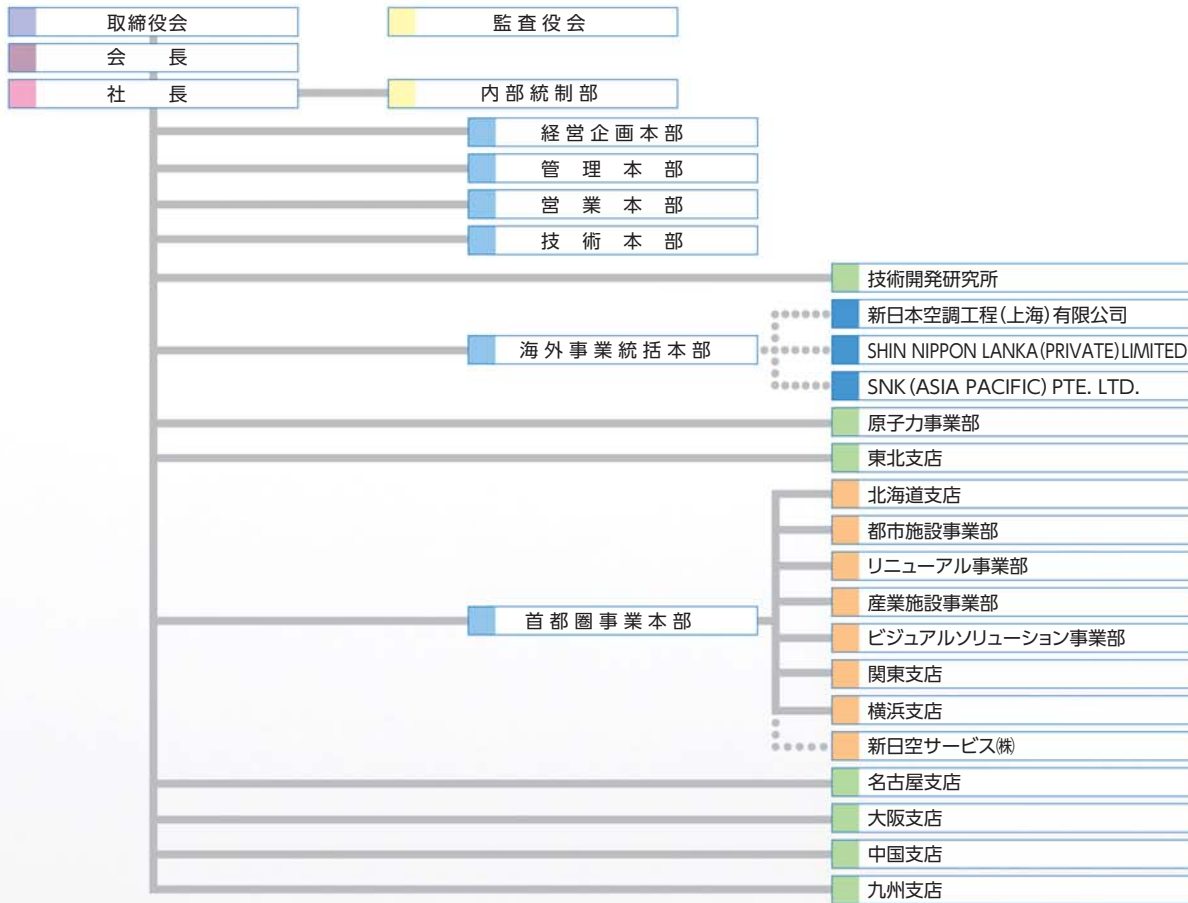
取締役会

監査役会

会　長

社　長

内部統制部

経営企画本部

管理本部

営業本部

技術本部

技術開発研究所

海外事業統括本部

新日本空調工程（上海）有限公司

SHIN NIPPON LANKA (PRIVATE) LIMITED

SNK (ASIA PACIFIC) PTE. LTD.

原子力事業部

東北支店

首都圏事業本部

北海道支店

都市施設事業部

リニューアル事業部

産業施設事業部

ビジュアルソリューション事業部

関東支店

横浜支店

新日空サービス㈱

名古屋支店

大阪支店

中国支店

九州支店